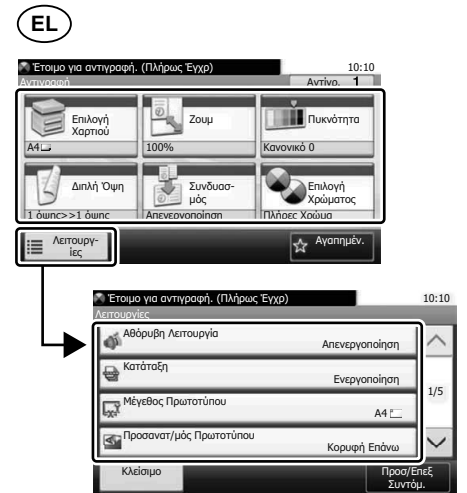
EL

Έτοιμο για αντιγραφή. (Πλήρως Έγχρ) 10:10
Αντιγραφή Αντίγρ. 1

Επιλογή Χαρτιού
A4
Ζουμ
100%
Πυκνότητα
Κανονικό 0
Διπλή Όψη
1 όψης>>1 όψης
Συνδυασμός
Απενεργοποίηση
Επιλογή Χρώματος
Πλήρες Χρώμα

Λειτουργίες
Αγαπημέν.

Έτοιμο για αντιγραφή. (Πλήρως Έγχρ) 10:10
Λειτουργίες
Αθόρυβη Λειτουργία
Απενεργοποίηση
Κατάταξη
Ενεργοποίηση
Μέγεθος Πρωτοτύπου
A4
Προσανατ/μός Πρωτοτύπου
Κορυφή Επάνω
1/5
Κλείσιμο
Προσ/Επεξ Συντόμ.